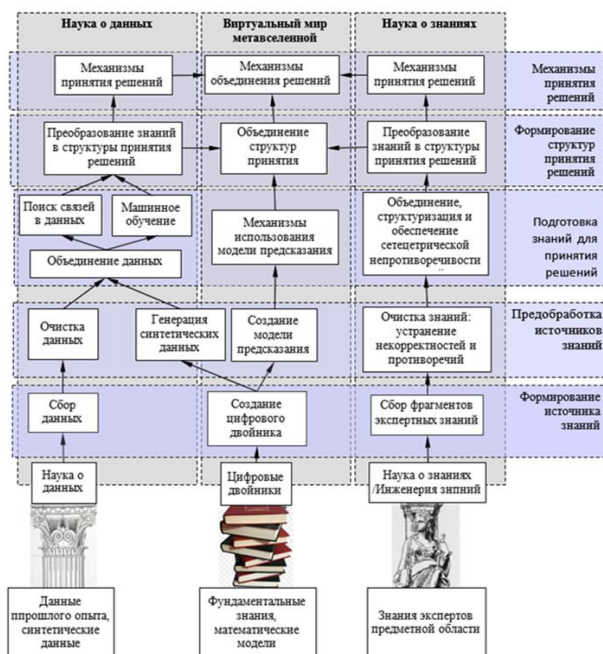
Наука о данных

Виртуальный мир метавселенной

Наука о знаниях

Механизмы принятия решений

Механизмы объединения решений

Механизмы принятия решений

Механизмы принятия решений

Преобразование знаний в структуры принятия решений

Объединение структур принятия

Преобразование знаний в структуры принятия решений

Формирование структур принятия решений

Поиск связей в данных

Машинное обучение

Объединение данных

Механизмы использования модели предсказания

Объединение, структуризация и обеспечение сетецентрической непротиворечивости

Подготовка знаний для принятия решений

Очистка данных

Генерация синтетических данных

Создание модели предсказания

Очистка знаний: устранение некорректностей и противоречий

Предобработка источников знаний

Сбор данных

Создание цифрового двойника

Сбор фрагментов экспертных знаний

Формирование источника знаний

Наука о данных

Цифровые двойники

Наука о знаниях /Инженерия знпний

Данные ппрошлого опыта, синтетические данные

Фундаментальные знания, математические модели

Знания экспертов предметной области